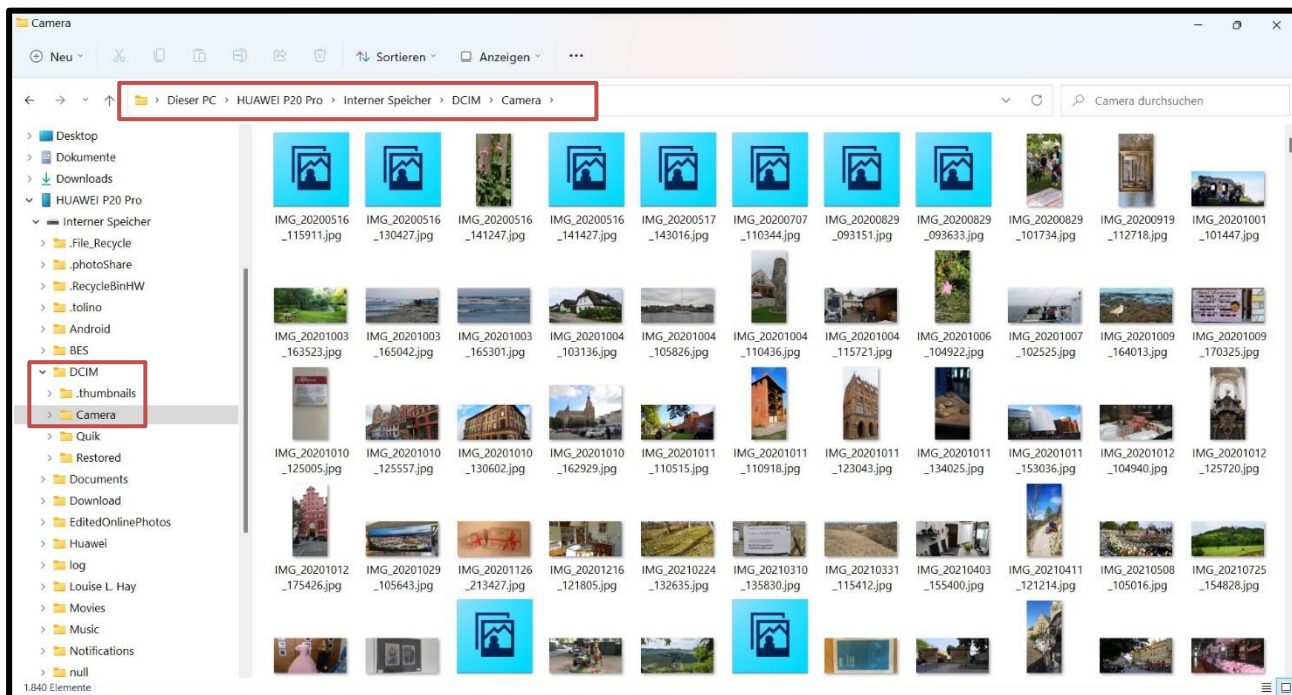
Camera

Neu Sortieren Anzeigen ···

Dieser PC › HUAWEI P20 Pro › Interner Speicher › DCIM › Camera ›

Camera durchsuchen

Desktop
Dokumente
Downloads
HUAWEI P20 Pro
Interner Speicher
.File_Recycle
.photoShare
.RecycleBinHW
.tolino
Android
BES
DCIM
.thumbnails
Camera
Quik
Restored
Documents
Download
EditedOnlinePhotos
Huawei
log
Louise L. Hay
Movies
Music
Notifications
null

IMG_20200516_115911.jpg
IMG_20200516_130427.jpg
IMG_20200516_141247.jpg
IMG_20200516_141427.jpg
IMG_20200517_143016.jpg
IMG_20200707_110344.jpg
IMG_20200829_093151.jpg
IMG_20200829_093633.jpg
IMG_20200829_101734.jpg
IMG_20200919_112718.jpg
IMG_20201001_101447.jpg
IMG_20201003_163523.jpg
IMG_20201003_165042.jpg
IMG_20201003_165301.jpg
IMG_20201004_103136.jpg
IMG_20201004_105826.jpg
IMG_20201004_110436.jpg
IMG_20201004_115721.jpg
IMG_20201006_104922.jpg
IMG_20201007_102525.jpg
IMG_20201009_164013.jpg
IMG_20201009_170325.jpg
IMG_20201010_125005.jpg
IMG_20201010_125557.jpg
IMG_20201010_130602.jpg
IMG_20201010_162929.jpg
IMG_20201011_110515.jpg
IMG_20201011_110918.jpg
IMG_20201011_123043.jpg
IMG_20201011_134025.jpg
IMG_20201011_153036.jpg
IMG_20201012_104940.jpg
IMG_20201012_125720.jpg
IMG_20201012_175426.jpg
IMG_20201029_105643.jpg
IMG_20201126_213427.jpg
IMG_20201216_121805.jpg
IMG_20210224_132635.jpg
IMG_20210310_135830.jpg
IMG_20210331_115412.jpg
IMG_20210403_155400.jpg
IMG_20210411_121214.jpg
IMG_20210508_105016.jpg
IMG_20210725_154828.jpg

1.840 Elemente